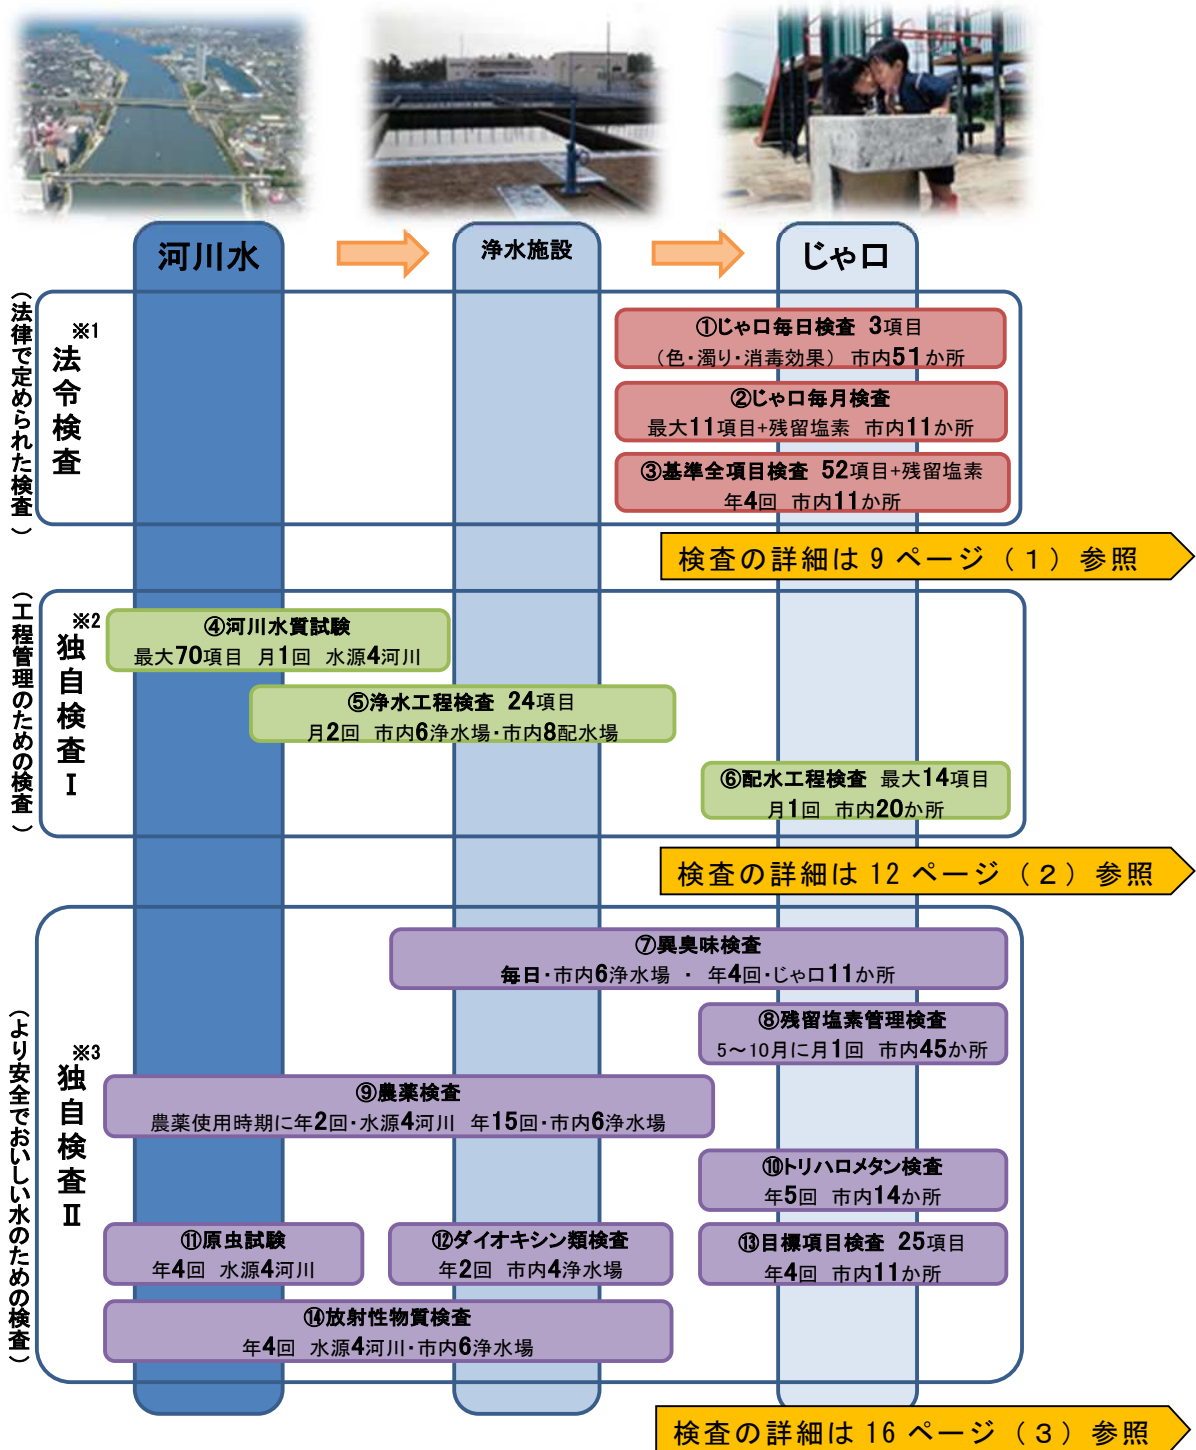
河川水

浄水施設

じゃ口

（法律で定められた検査）

※1 法令検査

①じゃ口毎日検査 3項目
（色・濁り・消毒効果） 市内51か所

②じゃ口毎月検査
最大11項目+残留塩素 市内11か所

③基準全項目検査 52項目+残留塩素
年4回 市内11か所

検査の詳細は 9 ページ（1）参照

（工程管理のための検査）

※2 独自検査Ⅰ

④河川水質試験
最大70項目 月1回 水源4河川

⑤浄水工程検査 24項目
月2回 市内6浄水場・市内8配水場

⑥配水工程検査 最大14項目
月1回 市内20か所

検査の詳細は 12 ページ（2）参照

（より安全でおいしい水のための検査）

※3 独自検査Ⅱ

⑦異臭味検査
毎日・市内6浄水場 ・ 年4回・じゃ口11か所

⑧残留塩素管理検査
5～10月に月1回 市内45か所

⑨農薬検査
農薬使用時期に年2回・水源4河川 年15回・市内6浄水場

⑩トリハロメタン検査
年5回 市内14か所

⑪原虫試験
年4回 水源4河川

⑫ダイオキシン類検査
年2回 市内4浄水場

⑬目標項目検査 25項目
年4回 市内11か所

⑭放射性物質検査
年4回 水源4河川・市内6浄水場

検査の詳細は 16 ページ（3）参照